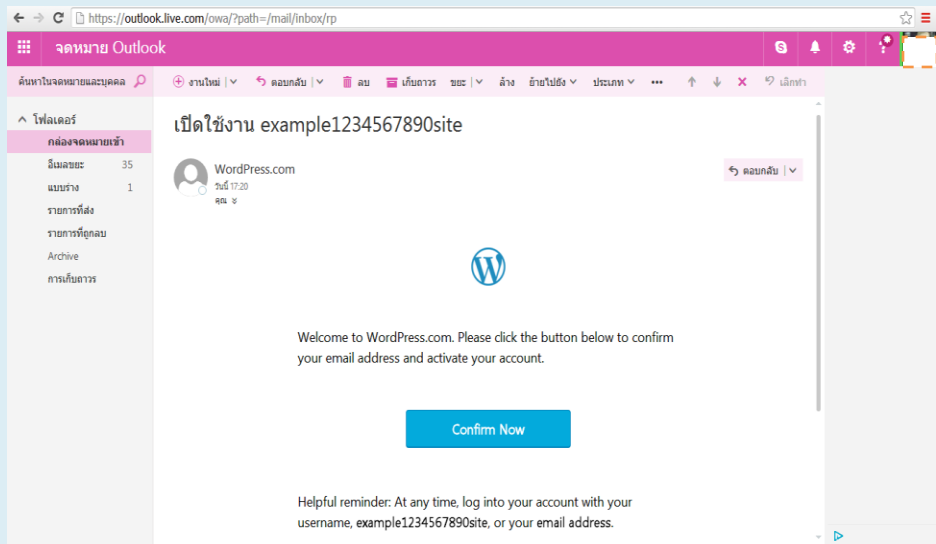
https://outlook.live.com/owa/?path=/mail/inbox/rp

จดหมาย Outlook

ค้นหาในจดหมายและบุคคล

งานใหม่ | ตอบกลับ | ลบ | เก็บถาวร | ขยะ | ล้าง | ย้ายไปยัง | ประเภท | ••• | เลิกทำ

โฟลเดอร์
กล่องจดหมายเข้า
อีเมลขยะ 35
แบบร่าง 1
รายการที่ส่ง
รายการที่ถูกลบ
Archive
การเก็บถาวร

เปิดใช้งาน example1234567890site

WordPress.com
วันนี้ 17:20
คุณ

ตอบกลับ

Welcome to WordPress.com. Please click the button below to confirm your email address and activate your account.

Confirm Now

Helpful reminder: At any time, log into your account with your username, example1234567890site, or your email address.